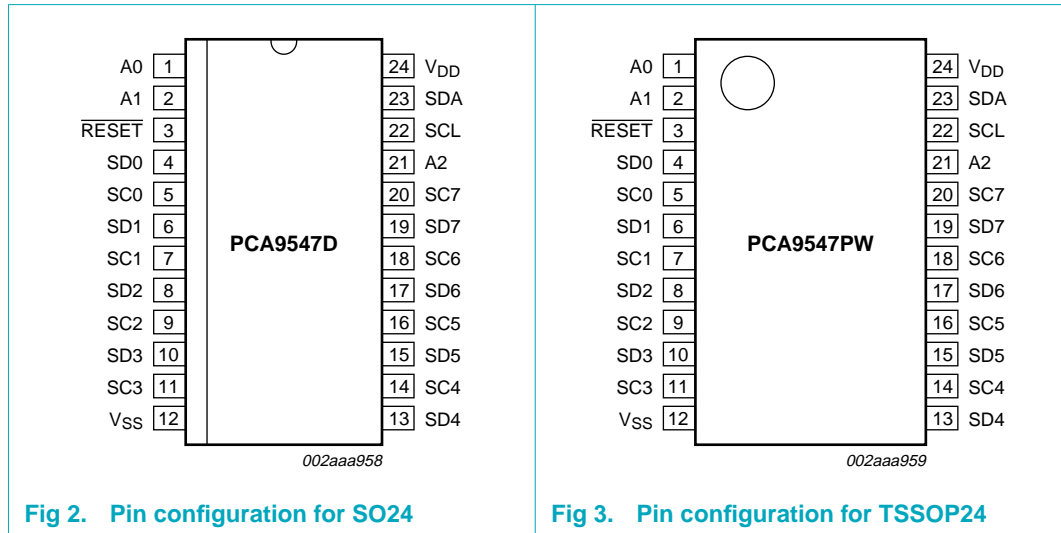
A0 1
A1 2
$\overline{RESET}$ 3
SD0 4
SC0 5
SD1 6
SC1 7
SD2 8
SC2 9
SD3 10
SC3 11
$V_{SS}$ 12

PCA9547D

24 $V_{DD}$
23 SDA
22 SCL
21 A2
20 SC7
19 SD7
18 SC6
17 SD6
16 SC5
15 SD5
14 SC4
13 SD4

002aaa958

Fig 2. Pin configuration for SO24

A0 1
A1 2
$\overline{RESET}$ 3
SD0 4
SC0 5
SD1 6
SC1 7
SD2 8
SC2 9
SD3 10
SC3 11
$V_{SS}$ 12

PCA9547PW

24 $V_{DD}$
23 SDA
22 SCL
21 A2
20 SC7
19 SD7
18 SC6
17 SD6
16 SC5
15 SD5
14 SC4
13 SD4

002aaa959

Fig 3. Pin configuration for TSSOP24